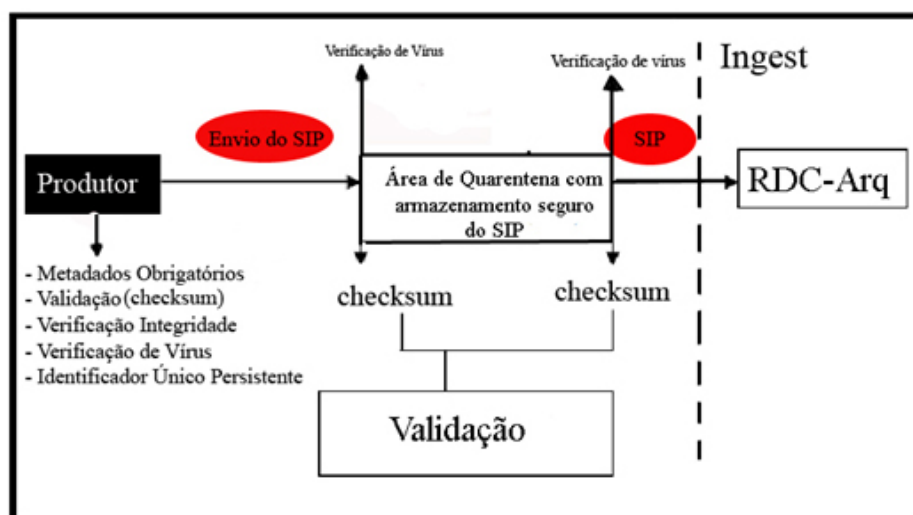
Verificação de Vírus

Verificação de vírus

Ingest

Envio do SIP

SIP

Produtor

Área de Quarentena com armazenamento seguro do SIP

RDC-Arq

- Metadados Obrigatórios
- Validação (checksum)
- Verificação Integridade
- Verificação de Vírus
- Identificador Único Persistente

checksum

checksum

Validação